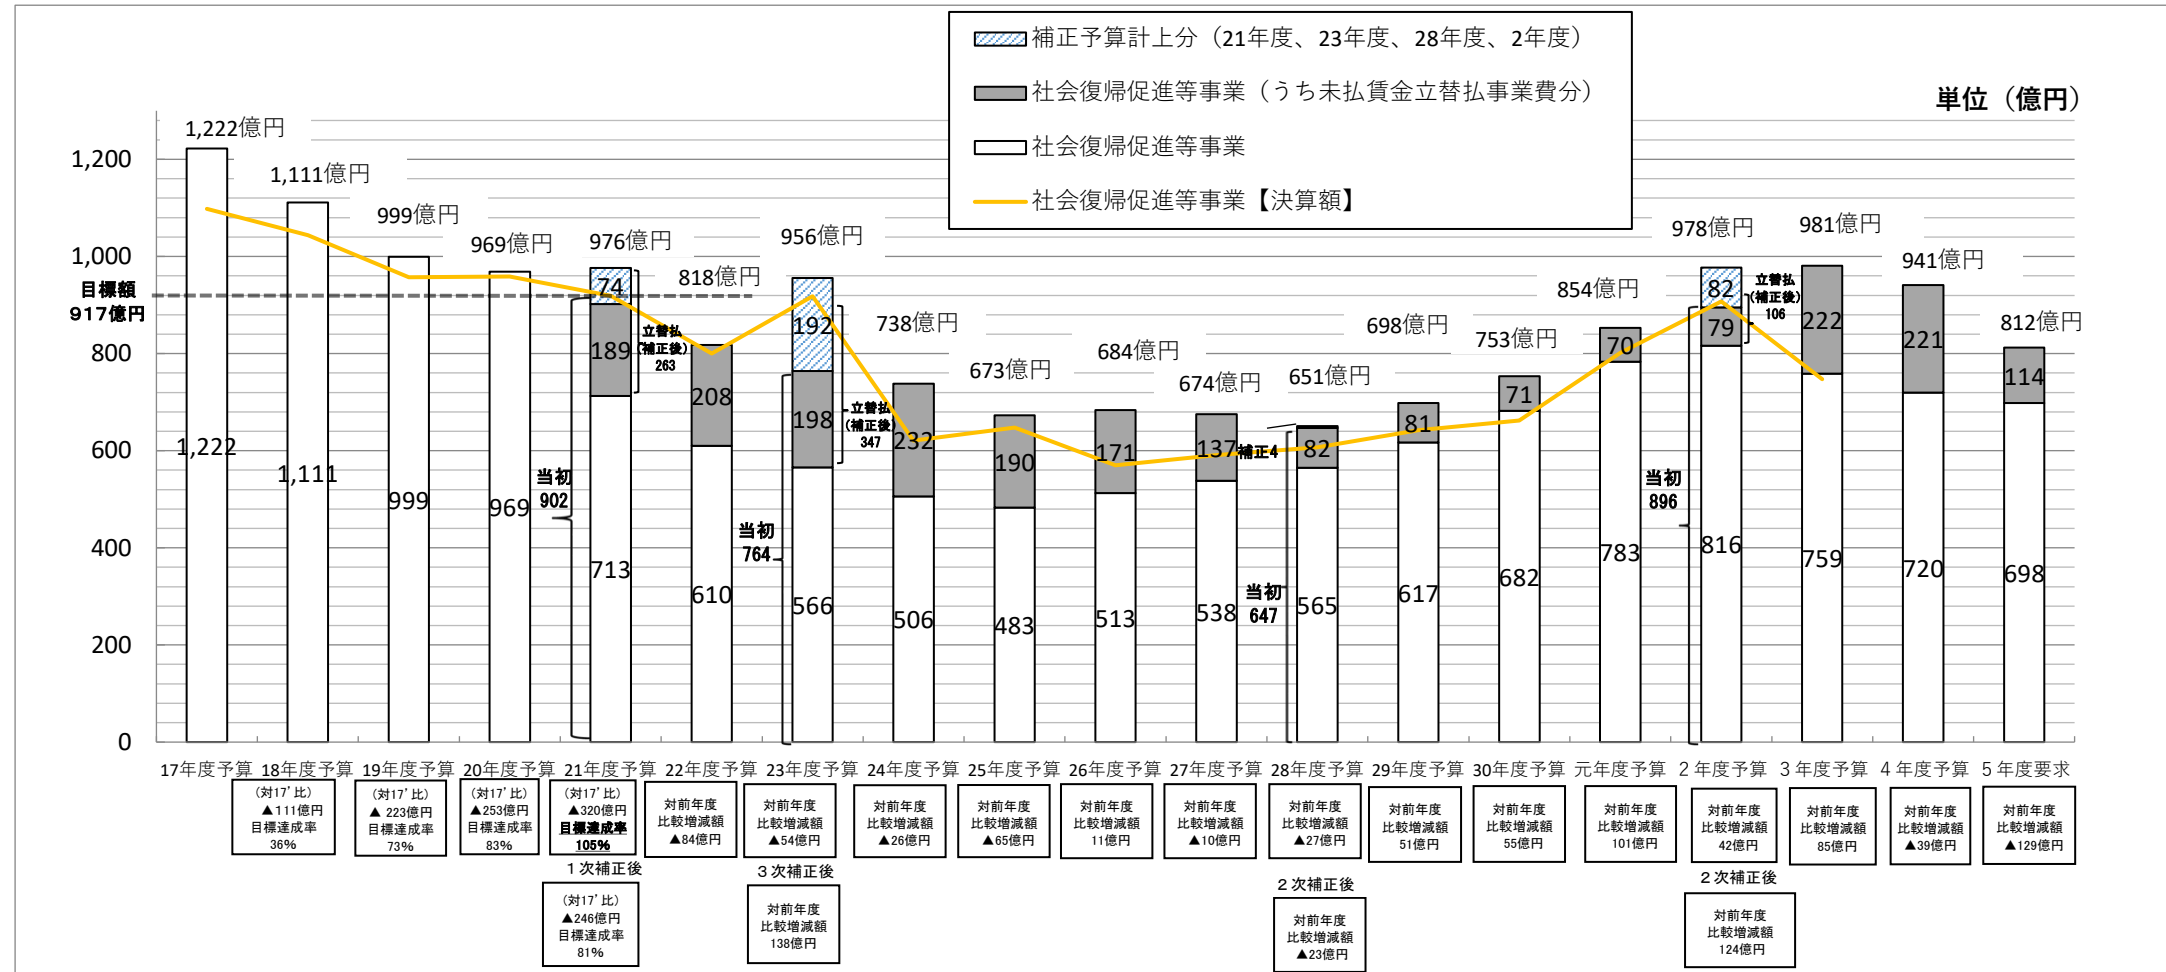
補正予算計上分（21年度、23年度、28年度、2年度）
社会復帰促進等事業（うち未払賃金立替払事業費分）
社会復帰促進等事業
社会復帰促進等事業【決算額】

単位（億円）

1,200
1,000
800
600
400
200
0

目標額 917億円

1,222億円
1,111億円
999億円
969億円
976億円
818億円
956億円
738億円
673億円
684億円
674億円
651億円
698億円
753億円
854億円
978億円
981億円
941億円
812億円

1,222
1,111
999
969
当初 902
74
189
713
立替払（補正後）263
208
610
当初 764
192
198
566
立替払（補正後）347
232
506
190
483
171
513
137
538
補正4
当初 647
82
565
81
617
71
682
70
783
当初 896
82
79
816
立替払（補正後）106
222
759
221
720
114
698

17年度予算
18年度予算
19年度予算
20年度予算
21年度予算
22年度予算
23年度予算
24年度予算
25年度予算
26年度予算
27年度予算
28年度予算
29年度予算
30年度予算
元年度予算
2 年度予算
3 年度予算
4 年度予算
5 年度要求

（対17' 比）▲111億円 目標達成率 36%
（対17' 比）▲ 223億円 目標達成率 73%
（対17' 比）▲253億円 目標達成率 83%
（対17' 比）▲320億円 目標達成率 105%
対前年度 比較増減額 ▲84億円
対前年度 比較増減額 ▲54億円
対前年度 比較増減額 ▲26億円
対前年度 比較増減額 ▲65億円
対前年度 比較増減額 11億円
対前年度 比較増減額 ▲10億円
対前年度 比較増減額 ▲27億円
対前年度 比較増減額 51億円
対前年度 比較増減額 55億円
対前年度 比較増減額 101億円
対前年度 比較増減額 42億円
対前年度 比較増減額 85億円
対前年度 比較増減額 ▲39億円
対前年度 比較増減額 ▲129億円

１次補正後
（対17' 比）▲246億円 目標達成率 81%
３次補正後
対前年度 比較増減額 138億円
２次補正後
対前年度 比較増減額 ▲23億円
２次補正後
対前年度 比較増減額 124億円